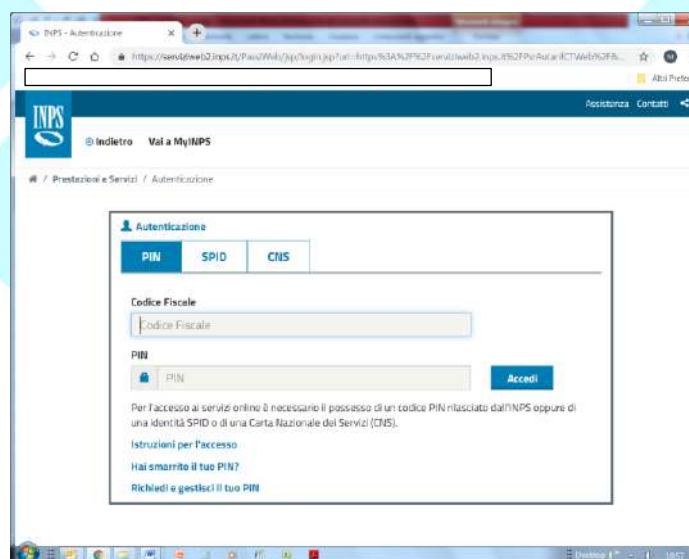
INPS - Autenticazione

https://serviziweb2.inps.it/PassiWeb/jsp/login.jsp?uri=https%3A%2F%2Fserviziweb2.inps.it%2FPassiAuraICTWeb%2F8...

Altri Preferiti

INPS

Assistenza Contatti

Indietro Vai a MyINPS

/ Prestazioni e Servizi / Autenticazione

Autenticazione

PIN SPID CNS

Codice Fiscale

Codice Fiscale

PIN

PIN

Accedi

Per l'accesso ai servizi online è necessario il possesso di un codice PIN rilasciato dall'INPS oppure di una identità SPID o di una Carta Nazionale dei Servizi (CNS).

Istruzioni per l'accesso

Hai smarrito il tuo PIN?

Richiedi e gestisci il tuo PIN

Desktop

18:57